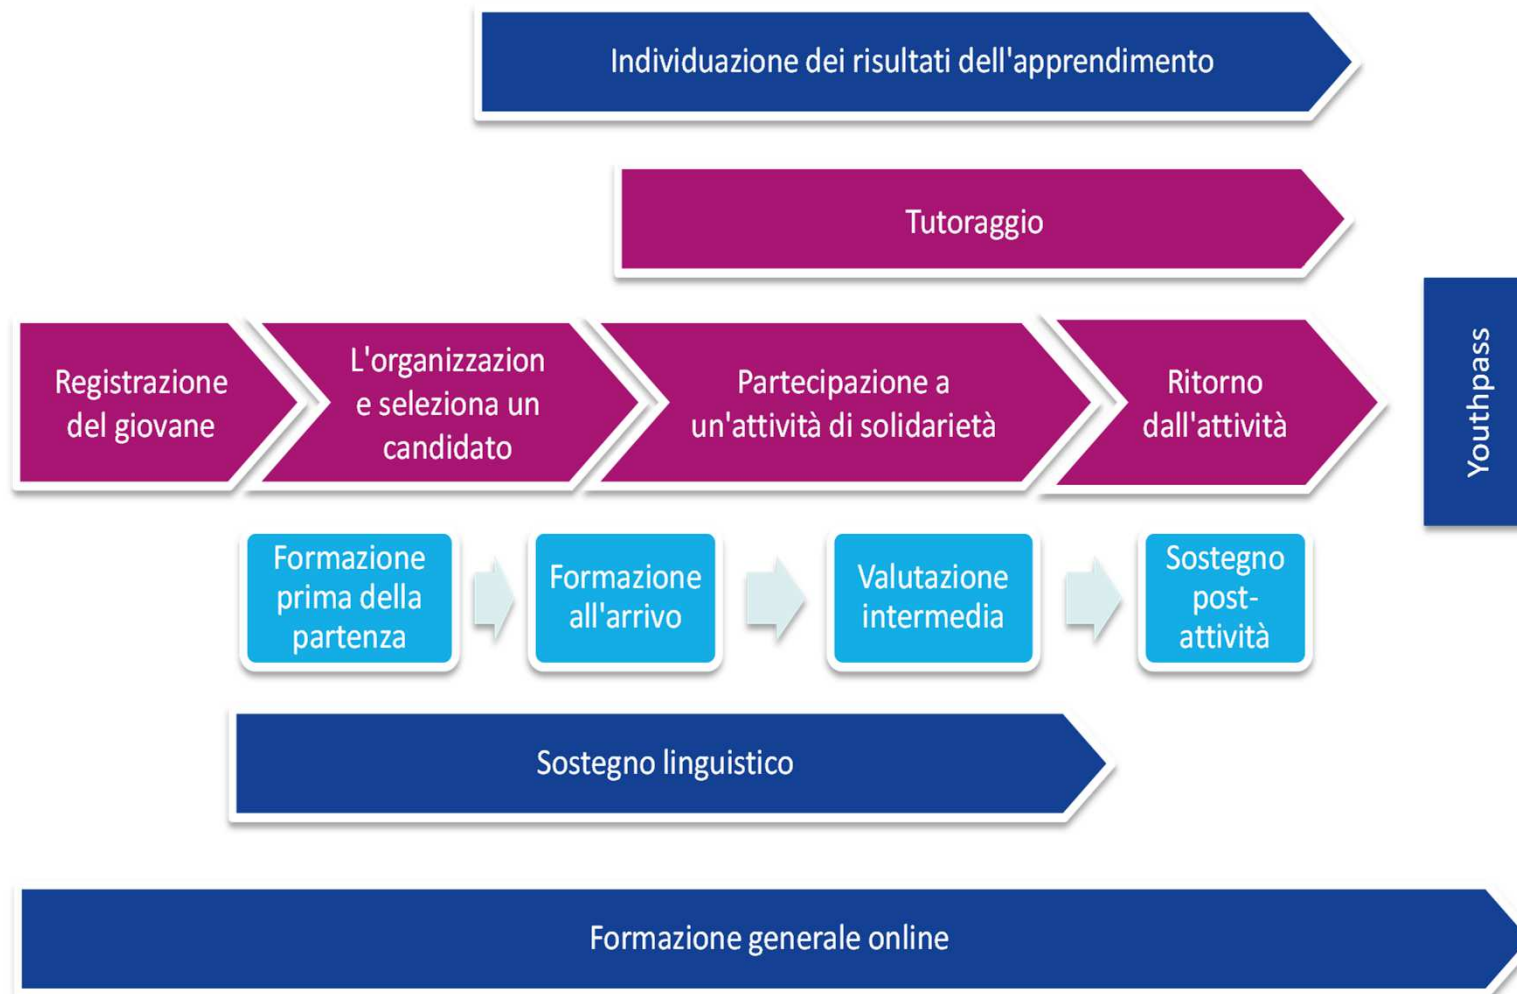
Individuazione dei risultati dell'apprendimento

Tutoraggio

Registrazione del giovane

L'organizzazion e seleziona un candidato

Partecipazione a un'attività di solidarietà

Ritorno dall'attività

Youthpass

Formazione prima della partenza

Formazione all'arrivo

Valutazione intermedia

Sostegno post-attività

Sostegno linguistico

Formazione generale online